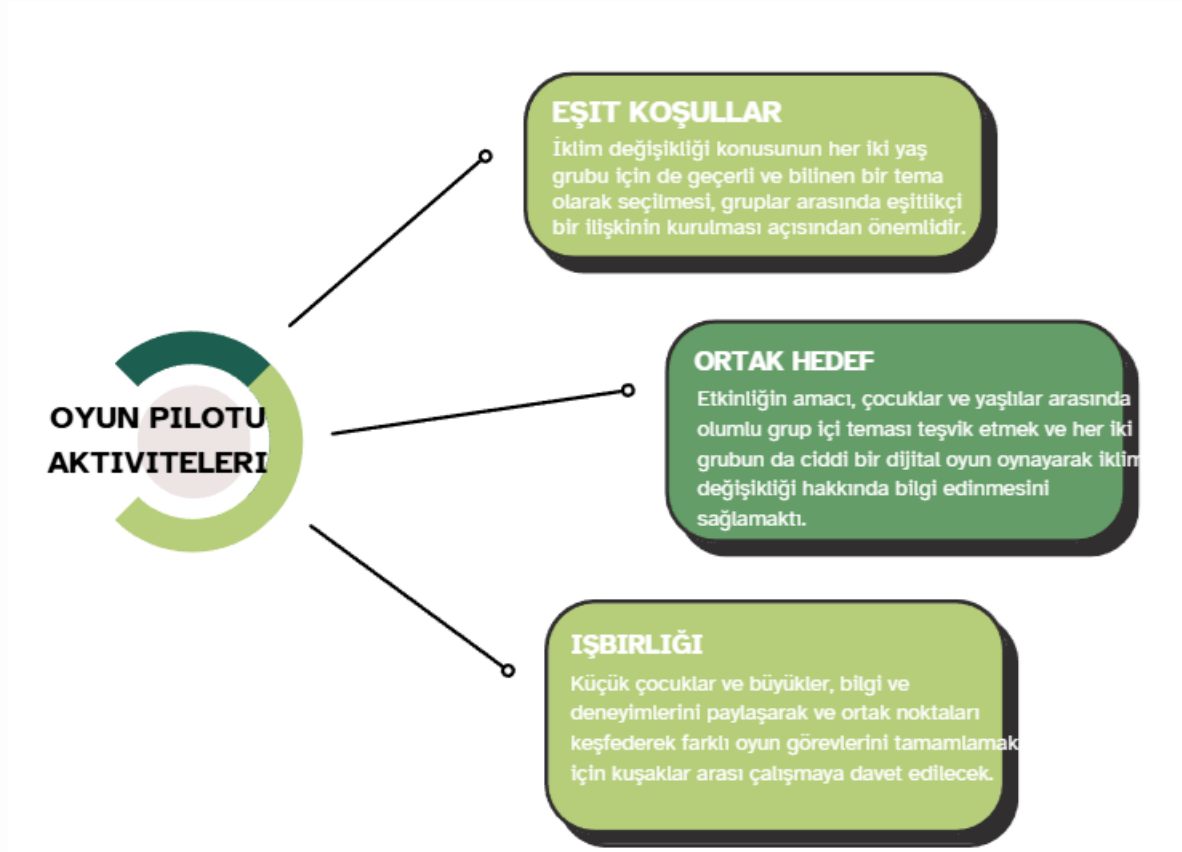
OYUN PILOTU AKTIVITELERI

EŞIT KOŞULLAR
İklim değişikliği konusunun her iki yaş grubu için de geçerli ve bilinen bir tema olarak seçilmesi, gruplar arasında eşitlikçi bir ilişkinin kurulması açısından önemlidir.

ORTAK HEDEF
Etkinliğin amacı, çocuklar ve yaşlılar arasında olumlu grup içi teması teşvik etmek ve her iki grubun da ciddi bir dijital oyun oynayarak iklim değişikliği hakkında bilgi edinmesini sağlamaktı.

IŞBIRLIĞI
Küçük çocuklar ve büyükler, bilgi ve deneyimlerini paylaşarak ve ortak noktaları keşfederek farklı oyun görevlerini tamamlamak için kuşaklar arası çalışmaya davet edilecek.